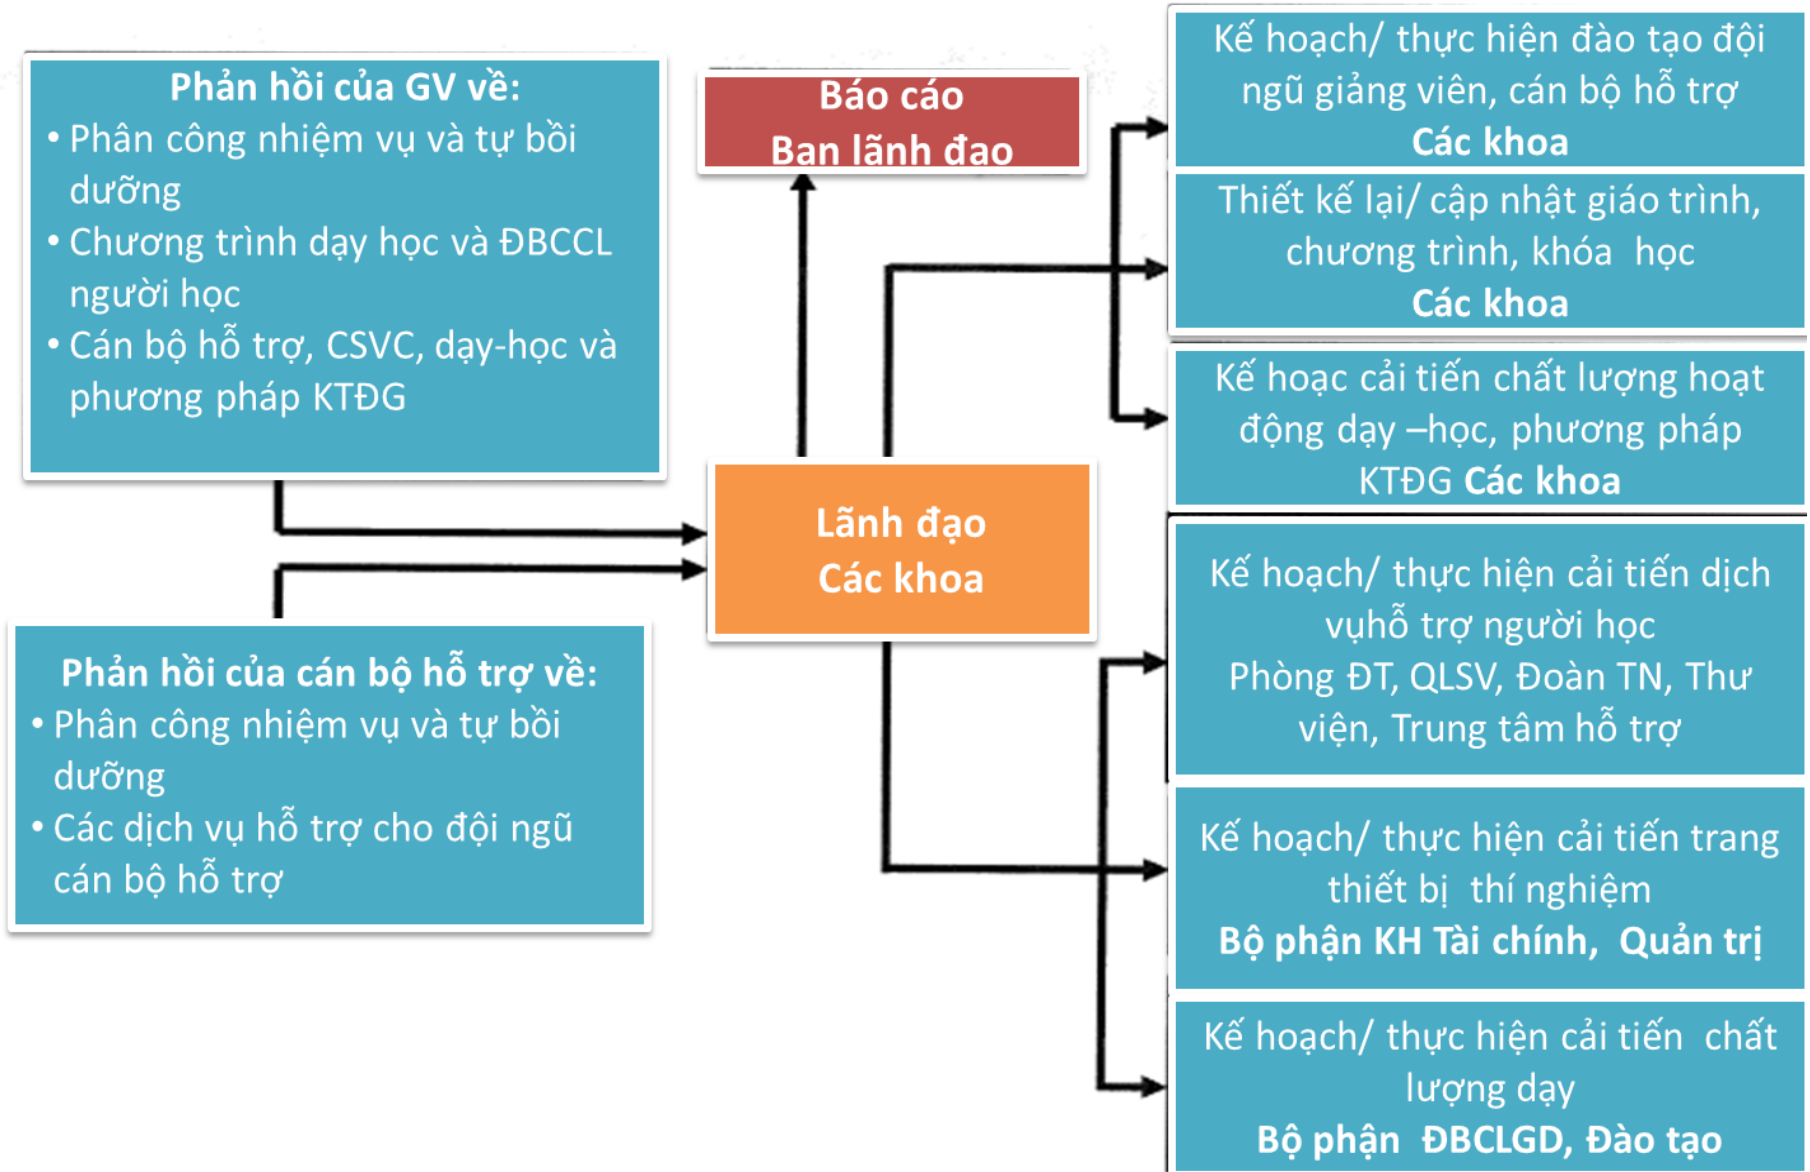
Phản hồi của GV về:
• Phân công nhiệm vụ và tự bồi dưỡng
• Chương trình dạy học và ĐBCCL người học
• Cán bộ hỗ trợ, CSVC, dạy-học và phương pháp KTĐG

Báo cáo
Ban lãnh đạo

Kế hoạch/ thực hiện đào tạo đội ngũ giảng viên, cán bộ hỗ trợ
Các khoa

Thiết kế lại/ cập nhật giáo trình, chương trình, khóa học
Các khoa

Kế hoạc cải tiến chất lượng hoạt động dạy –học, phương pháp KTĐG Các khoa

Lãnh đạo
Các khoa

Phản hồi của cán bộ hỗ trợ về:
• Phân công nhiệm vụ và tự bồi dưỡng
• Các dịch vụ hỗ trợ cho đội ngũ cán bộ hỗ trợ

Kế hoạch/ thực hiện cải tiến dịch vụhỗ trợ người học
Phòng ĐT, QLSV, Đoàn TN, Thư viện, Trung tâm hỗ trợ

Kế hoạch/ thực hiện cải tiến trang thiết bị thí nghiệm
Bộ phận KH Tài chính, Quản trị

Kế hoạch/ thực hiện cải tiến chất lượng dạy
Bộ phận ĐBCLGD, Đào tạo